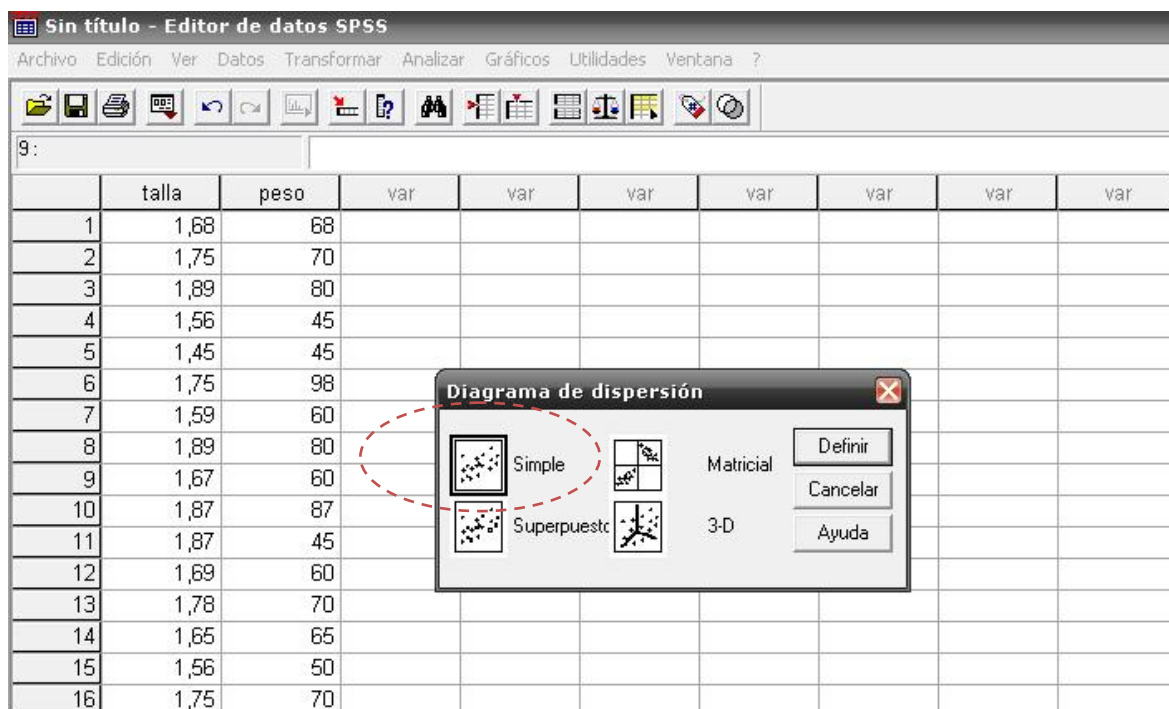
Sin título - Editor de datos SPSS

Archivo Edición Ver Datos Transformar Analizar Gráficos Utilidades Ventana ?

9 :

| | talla | peso | var | var | var | var | var | var | var |
|---|---|---|---|---|---|---|---|---|---|
| 1 | 1,68 | 68 | | | | | | | |
| 2 | 1,75 | 70 | | | | | | | |
| 3 | 1,89 | 80 | | | | | | | |
| 4 | 1,56 | 45 | | | | | | | |
| 5 | 1,45 | 45 | | | | | | | |
| 6 | 1,75 | 98 | | | | | | | |
| 7 | 1,59 | 60 | | | | | | | |
| 8 | 1,89 | 80 | | | | | | | |
| 9 | 1,67 | 60 | | | | | | | |
| 10 | 1,87 | 87 | | | | | | | |
| 11 | 1,87 | 45 | | | | | | | |
| 12 | 1,69 | 60 | | | | | | | |
| 13 | 1,78 | 70 | | | | | | | |
| 14 | 1,65 | 65 | | | | | | | |
| 15 | 1,56 | 50 | | | | | | | |
| 16 | 1,75 | 70 | | | | | | | |

Diagrama de dispersión

Simple

Matricial

Superpuesto

3-D

Definir

Cancelar

Ayuda